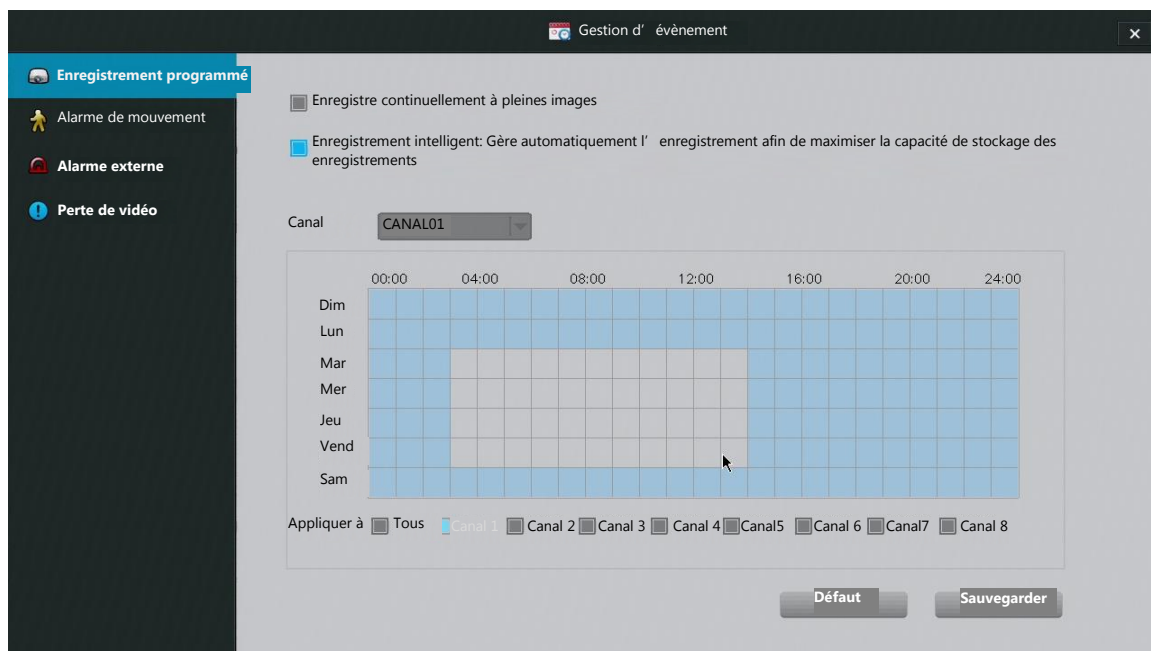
Gestion d' évènement

Enregistrement programmé
Alarme de mouvement
Alarme externe
Perte de vidéo

Enregistre continuellement à pleines images

Enregistrement intelligent: Gère automatiquement l' enregistrement afin de maximiser la capacité de stockage des enregistrements

Canal CANAL01

00:00 04:00 08:00 12:00 16:00 20:00 24:00

Dim
Lun
Mar
Mer
Jeu
Vend
Sam

Appliquer à Tous Canal 1 Canal 2 Canal 3 Canal 4 Canal5 Canal 6 Canal7 Canal 8

Défaut Sauvegarder